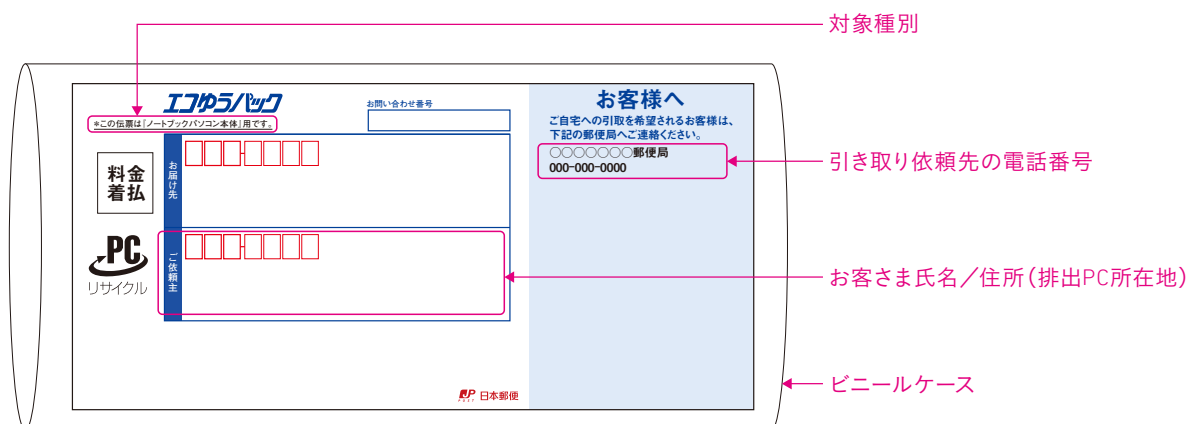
対象種別

エコゆうパック

＊この伝票は「ノートブックパソコン本体」用です。

お問い合わせ番号

料金着払

お届け先

PC リサイクル

ご依頼主

お客様へ

ご自宅への引取を希望されるお客様は、下記の郵便局へご連絡ください。

〇〇〇〇〇〇〇郵便局
000-000-0000

引き取り依頼先の電話番号

お客さま氏名／住所（排出PC所在地）

日本郵便

ビニールケース